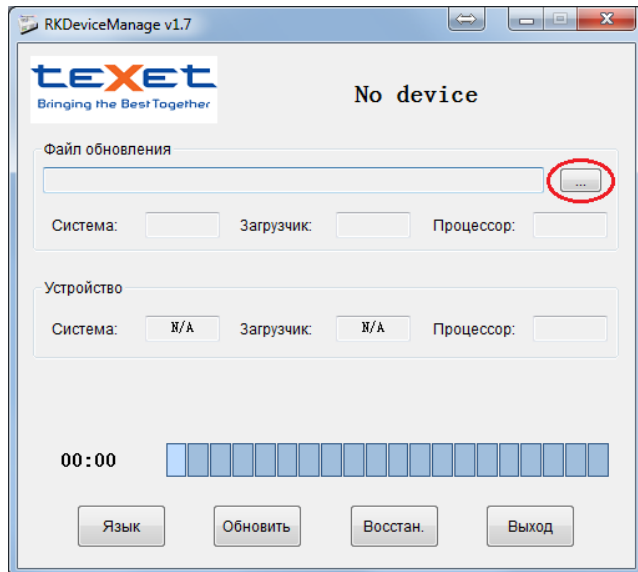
RKDeviceManage v1.7

texet
Bringing the Best Together

No device

Файл обновления

...

Система: Загрузчик: Процессор:

Устройство

Система: N/A Загрузчик: N/A Процессор:

00:00

Язык Обновить Восстан. Выход